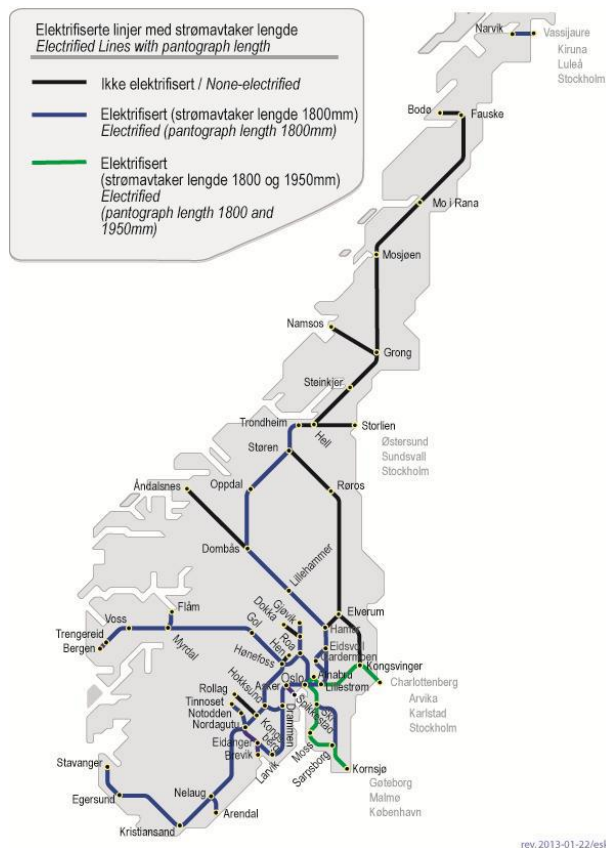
Elektrifiserte linjer med strømavtaker lengde
*Electrified Lines with pantograph length*

Ikke elektrifisert / *None-electrified*

Elektrifisert (strømavtaker lengde 1800mm)
*Electrified (pantograph length 1800mm)*

Elektrifisert
(strømavtaker lengde 1800 og 1950mm)
*Electrified*
*(pantograph length 1800 and 1950mm)*

Narvik
Vassijaure
Kiruna
Luleå
Stockholm
Bodø
Fauske
Mo i Rana
Mosjøen
Namsos
Grong
Steinkjer
Trondheim
Hell
Storlien
Østersund
Sundsvall
Stockholm
Støren
Åndalsnes
Oppdal
Røros
Dombås
Lillehammer
Flåm
Voss
Trengereid
Bergen
Myrdal
Gjøvik
Dokka
Gol
Roa
Hen
Hønefoss
Elverum
Hamar
Eidsvoll
Gardermoen
Kongsvinger
Charlottenberg
Arvika
Karlstad
Stockholm
Rollag
Tinnoset
Notodden
Nordagutu
Hokksund
Asker
Oslo
Alnabru
Lillestrøm
Drammen
Kongsberg
Ski
Spikkestad
Eidanger
Brevik
Larvik
Moss
Sarpsborg
Kornsjø
Göteborg
Malmø
København
Stavanger
Egersund
Nelaug
Arendal
Kristiansand
rev. 2013-01-22/esl